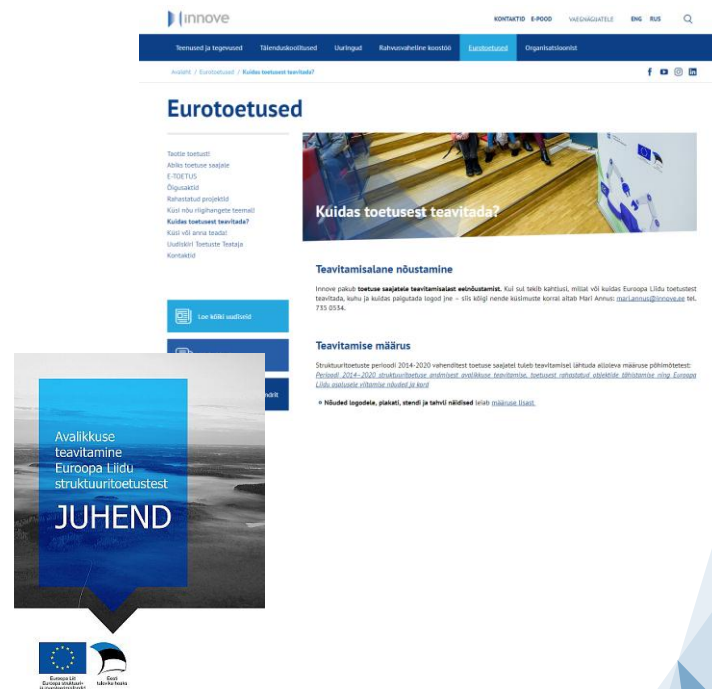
Innove

KONTAKTID E-POOD VAEGNÄGIJATELE ENG RUS

Teenused ja tegevused Täienduskoolitused Uuringud Rahvusvaheline koostöö Eurotoetused Organisatsioonist

Avaleht / Eurotoetused / Kuidas toetusest teavitada?

Eurotoetused

Taotle toetust!
Abiks toetuse saajale
E-TOETUS
Õigusaktid
Rahastatud projektid
Küsi nõu riigihangete teemal!
Kuidas toetusest teavitada?
Küsi või anna teada!
Uudiskiri Toetuste Teataja
Kontaktid

Kuidas toetusest teavitada?

Teavitamisalane nõustamine

Innove pakub toetuse saajatele teavitamisalast eelnõustamist. Kui sul tekib kahtlusi, millal või kuidas Euroopa Liidu toetustest teavitada, kuhu ja kuidas paigutada logod jne – siis kõigi nende küsimuste korral aitab Mari Annus: mari.annus@innove.ee tel. 735 0534.

Teavitamise määrus

Struktuuritoetuste perioodi 2014-2020 vahenditest toetuse saajatel tuleb teavitamisel lähtuda alljärgneva määruse põhimõtetest: Perioodi 2014–2020 struktuuritoetuse andmisest avalikkuse teavitamise, toetusest rahastatud objektide tähistamise ning Euroopa Liidu osalusele viitamise nõuded ja kord

Nõuded logodele, plakati, stendi ja tahvli näidised leiab määruse lisast

Loe kõiki uudiseid

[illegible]

Avalikkuse teavitamine Euroopa Liidu struktuuritoetustest

JUHEND

Euroopa Liit Euroopa struktuuri- ja investeerimisfondid

Eesti tuleviku heaks